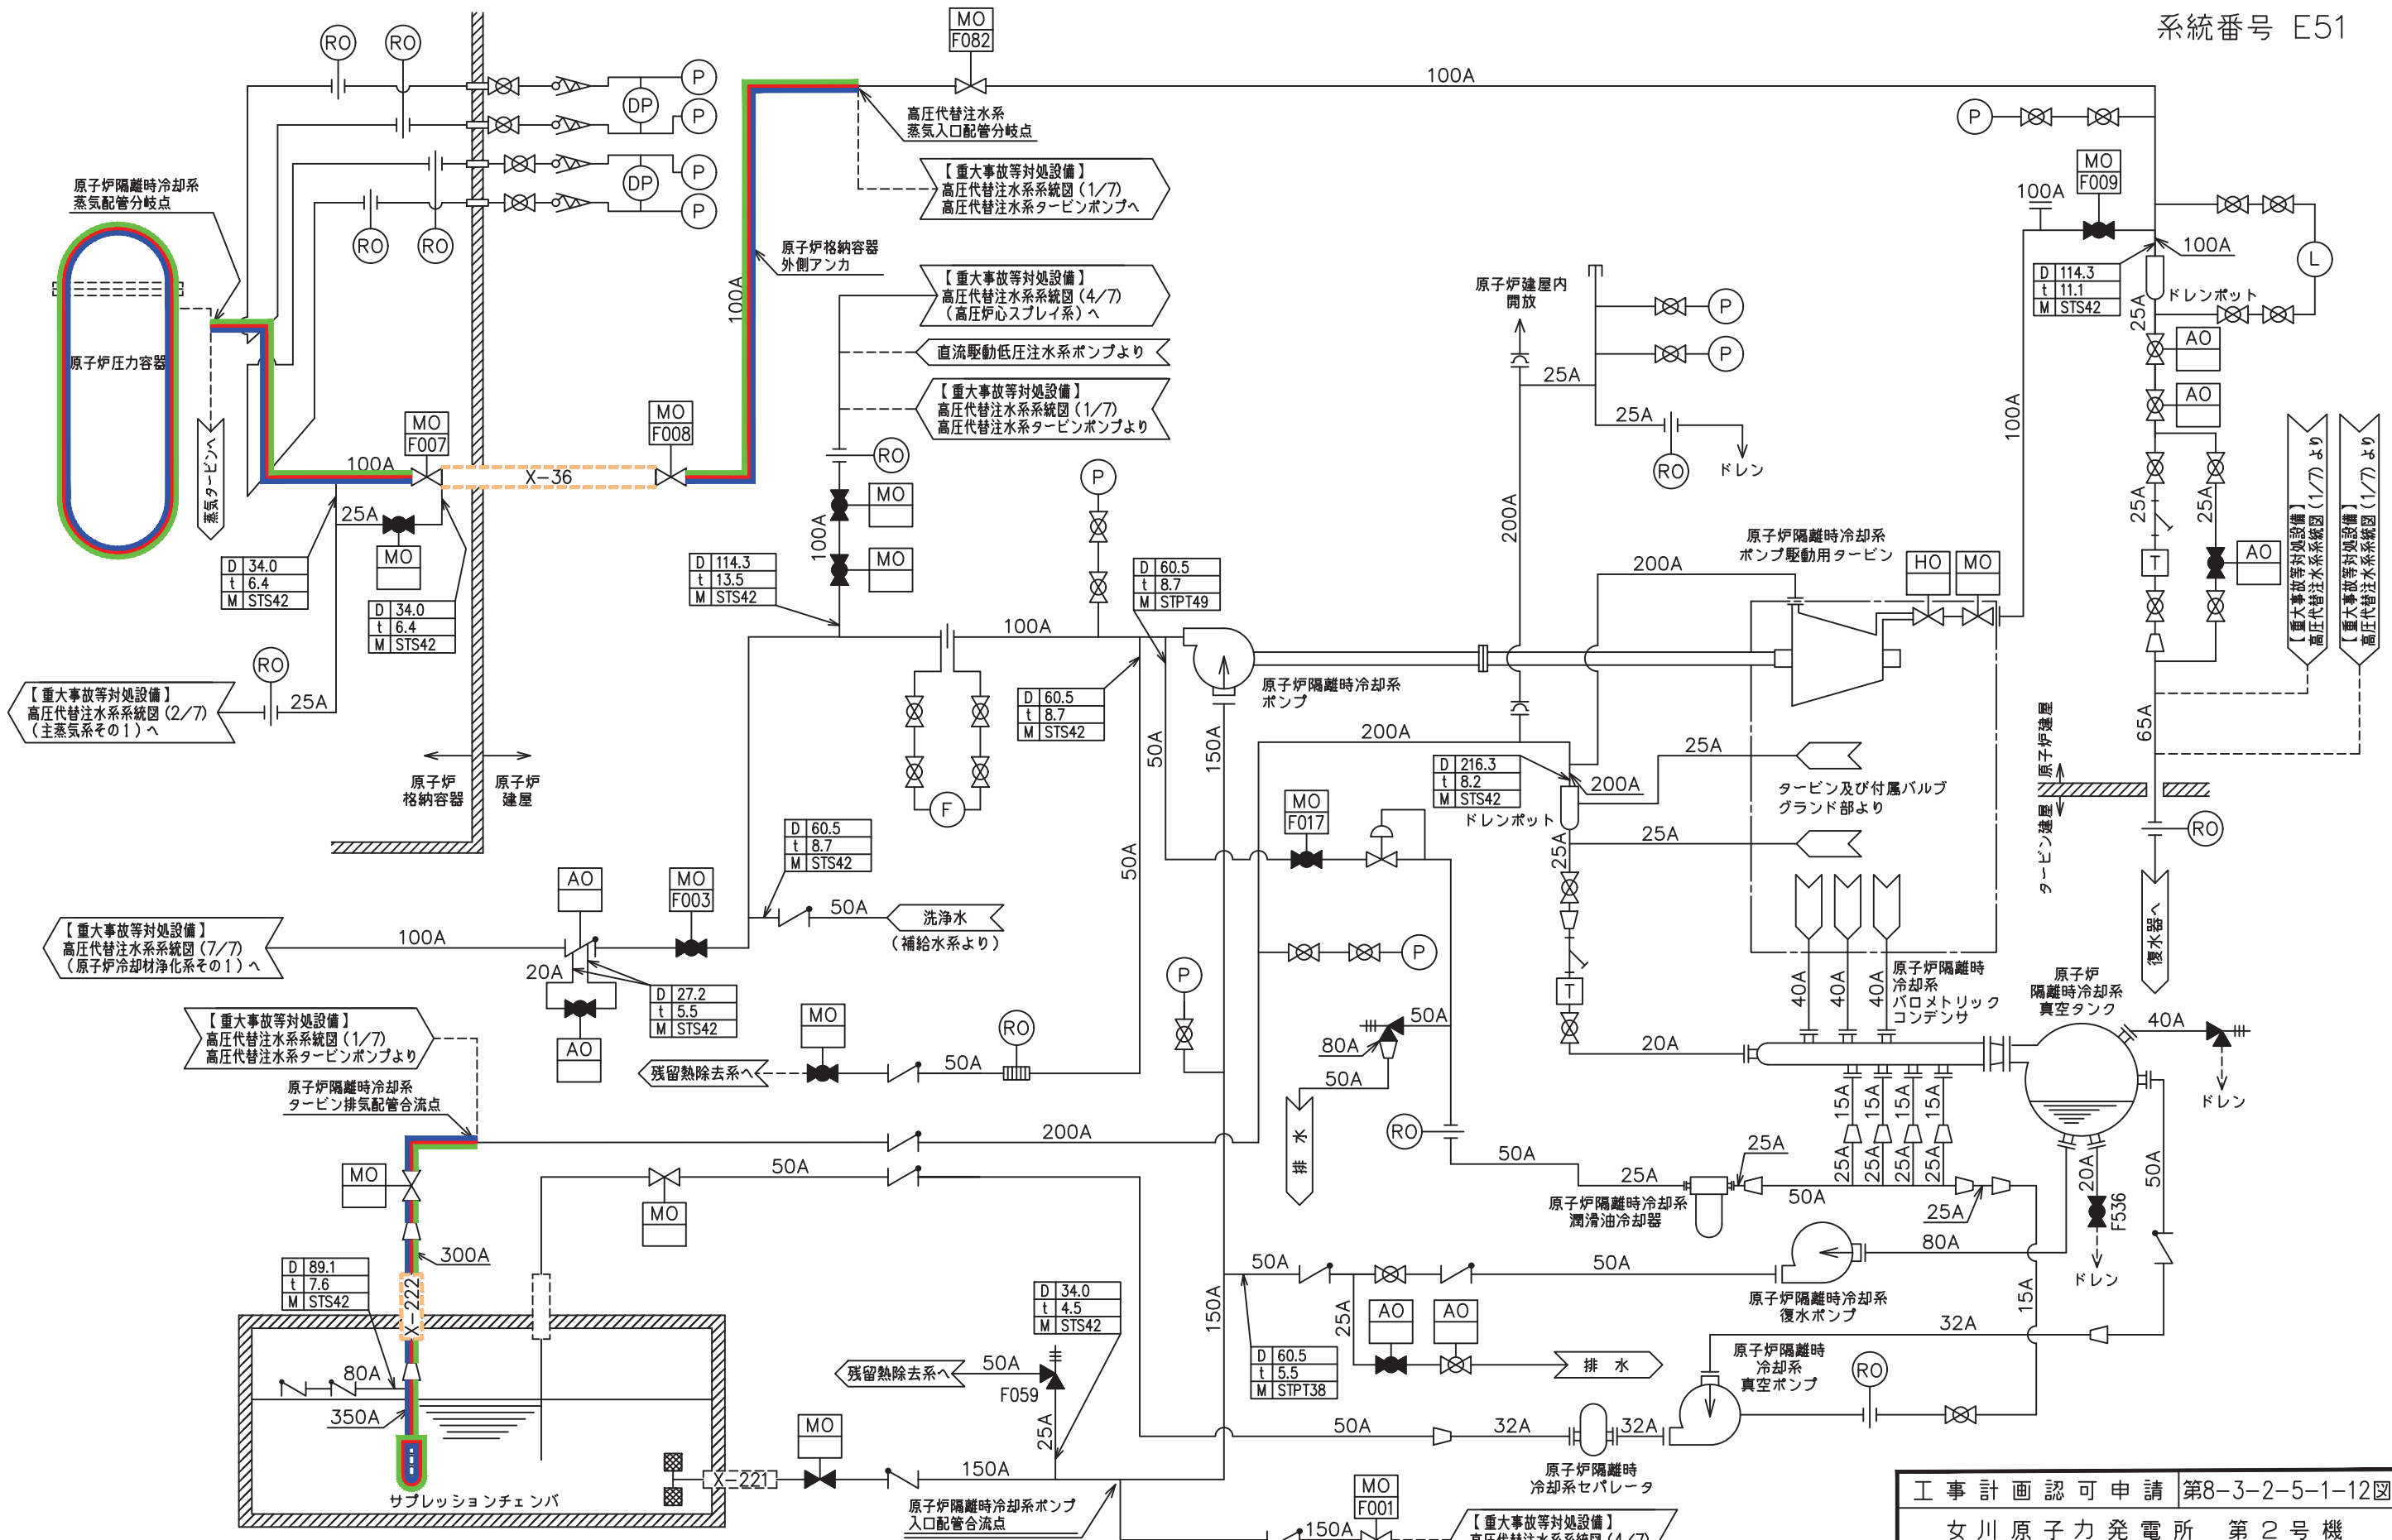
系統番号 E51

RO RO RO RO RO RO

P DP P P DP P

MO F082

100A

高圧代替注水系 蒸気入口配管分岐点

【重大事故等対処設備】 高圧代替注水系系統図（1/7） 高圧代替注水系タービンポンプへ

原子炉隔離時冷却系 蒸気配管分岐点

原子炉圧力容器

蒸気タービンへ

原子炉格納容器 外側アンカ

【重大事故等対処設備】 高圧代替注水系系統図（4/7） （高圧炉心スプレイ系）へ

直流駆動低圧注水系ポンプより

【重大事故等対処設備】 高圧代替注水系系統図（1/7） 高圧代替注水系タービンポンプより

100A

MO F007

X−36

MO F008

100A

RO

25A

MO

D 34.0 t 6.4 M STS42

D 34.0 t 6.4 M STS42

MO

MO

100A

D 114.3 t 13.5 M STS42

P

D 60.5 t 8.7 M STPT49

100A

RO

25A

【重大事故等対処設備】 高圧代替注水系系統図（2/7） （主蒸気系その１）へ

原子炉 格納容器

原子炉 建屋

D 60.5 t 8.7 M STS42

F

原子炉建屋内 開放

P P

25A

25A

RO

ドレン

200A

原子炉隔離時冷却系 ポンプ駆動用タービン

HO MO

200A

原子炉隔離時冷却系 ポンプ

50A

150A

200A

D 216.3 t 8.2 M STS42

200A

ドレンポット

25A

タービン及び付属バルブ グランド部より

25A

25A

MO F017

D 60.5 t 8.7 M STS42

AO

MO F003

50A

洗浄水 （補給水系より）

【重大事故等対処設備】 高圧代替注水系系統図（7/7） （原子炉冷却材浄化系その１）へ

100A

20A

D 27.2 t 5.5 M STS42

AO

【重大事故等対処設備】 高圧代替注水系系統図（1/7） 高圧代替注水系タービンポンプより

MO

RO

残留熱除去系へ

50A

50A

原子炉隔離時冷却系 タービン排気配管合流点

200A

P

P

P

80A

50A

50A

排水

RO

50A

MO

MO

50A

300A

D 89.1 t 7.6 M STS42

X−222

80A

350A

サプレッションチェンバ

D 34.0 t 4.5 M STS42

残留熱除去系へ

50A

F059

25A

MO

X−221

150A

原子炉隔離時冷却系ポンプ 入口配管合流点

150A

50A

25A

AO AO

D 60.5 t 5.5 M STPT38

排 水

50A

50A

32A

32A

原子炉隔離時 冷却系セパレータ

MO F001

150A

【重大事故等対処設備】 高圧代替注水系系統図（4/7）

P

MO F009

100A

100A

D 114.3 t 11.1 M STS42

ドレンポット

L

25A

AO

AO

100A

25A

25A

T

AO

【重大事故等対処設備】 高圧代替注水系系統図（1/7）より

【重大事故等対処設備】 高圧代替注水系系統図（1/7）より

65A

原子炉建屋

タービン建屋

RO

復水器へ

T

20A

40A 40A 40A

原子炉隔離時 冷却系 バロメトリック コンデンサ

原子炉 隔離時冷却系 真空タンク

40A

ドレン

15A 15A 15A 15A

25A 25A 25A 25A

25A

25A

原子炉隔離時冷却系 潤滑油冷却器

50A

25A

80A

原子炉隔離時冷却系 復水ポンプ

20A

F536

ドレン

50A

15A

32A

原子炉隔離時 冷却系 真空ポンプ

RO

工 事 計 画 認 可 申 請 第8−3−2−5−1−12図

女 川 原 子 力 発 電 所 第 ２ 号 機